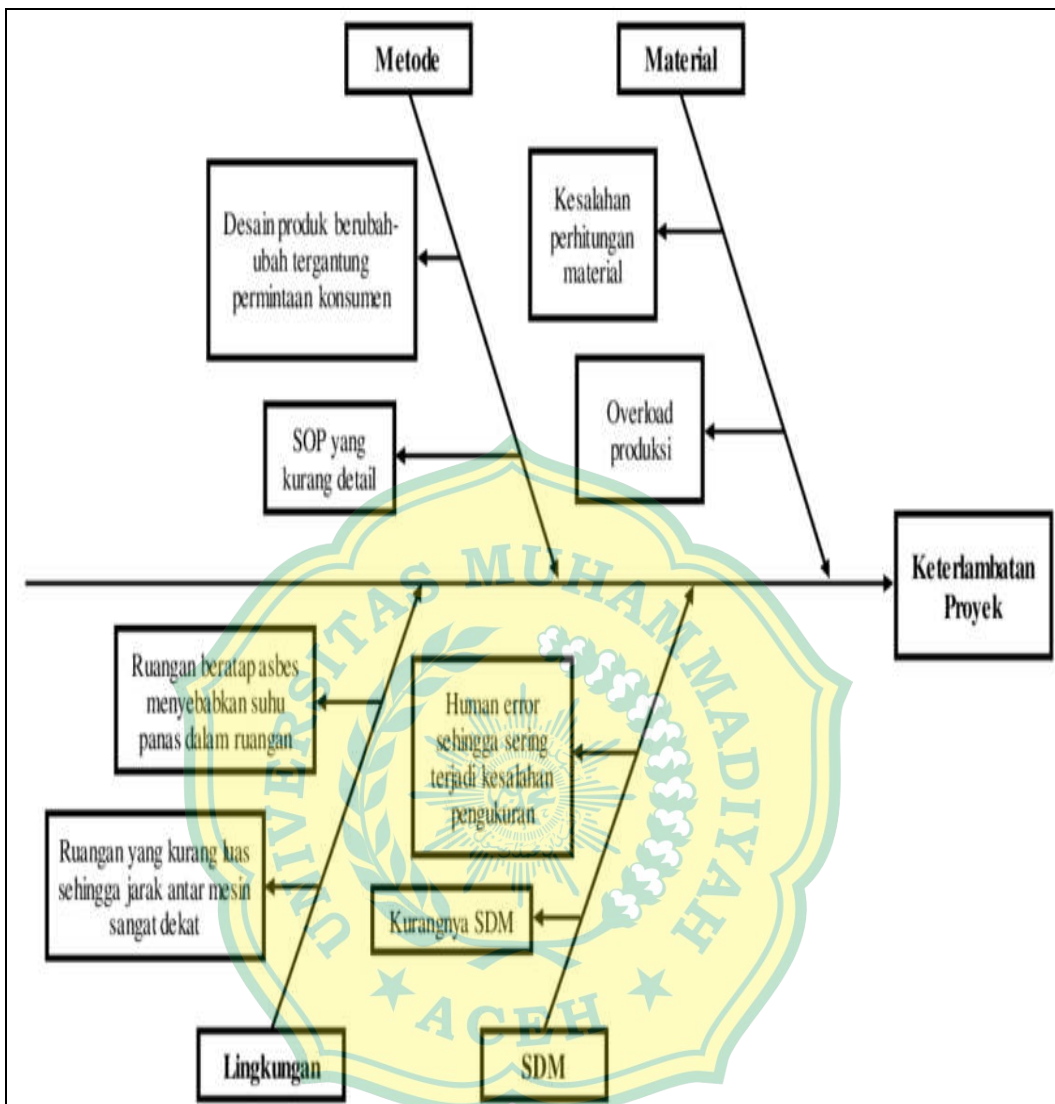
Metode

Material

Desain produk berubah-ubah tergantung permintaan konsumen

Kesalahan perhitungan material

SOP yang kurang detail

Overload produksi

Keterlambatan Proyek

UNIVERSITAS MUHAMMADIYAH ACEH

Ruangan beratap asbes menyebabkan suhu panas dalam ruangan

Human error sehingga sering terjadi kesalahan pengukuran

Ruangan yang kurang luas sehingga jarak antar mesin sangat dekat

Kurangnya SDM

Lingkungan

SDM